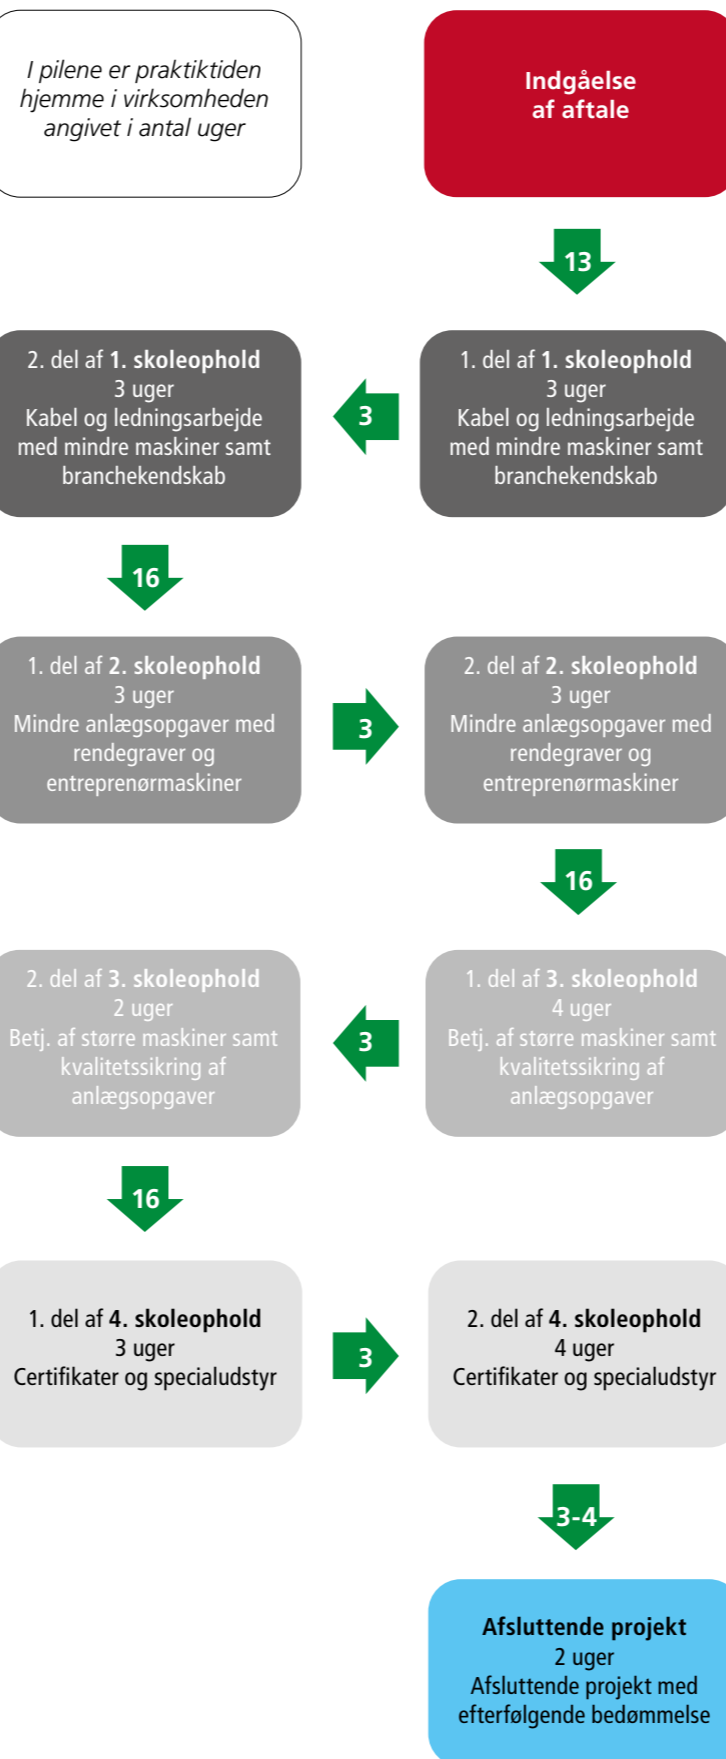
I pilene er praktiktiden hjemme i virksomheden angivet i antal uger

Indgåelse af aftale

13

1. del af **1. skoleophold**
3 uger
Kabel og ledningsarbejde med mindre maskiner samt branchekendskab

3

2. del af **1. skoleophold**
3 uger
Kabel og ledningsarbejde med mindre maskiner samt branchekendskab

16

1. del af **2. skoleophold**
3 uger
Mindre anlægsopgaver med rendegraver og entreprenørmaskiner

3

2. del af **2. skoleophold**
3 uger
Mindre anlægsopgaver med rendegraver og entreprenørmaskiner

16

1. del af **3. skoleophold**
4 uger
Betj. af større maskiner samt kvalitetssikring af anlægsopgaver

3

2. del af **3. skoleophold**
2 uger
Betj. af større maskiner samt kvalitetssikring af anlægsopgaver

16

1. del af **4. skoleophold**
3 uger
Certifikater og specialudstyr

3

2. del af **4. skoleophold**
4 uger
Certifikater og specialudstyr

3-4

**Afsluttende projekt**
2 uger
Afsluttende projekt med efterfølgende bedømmelse